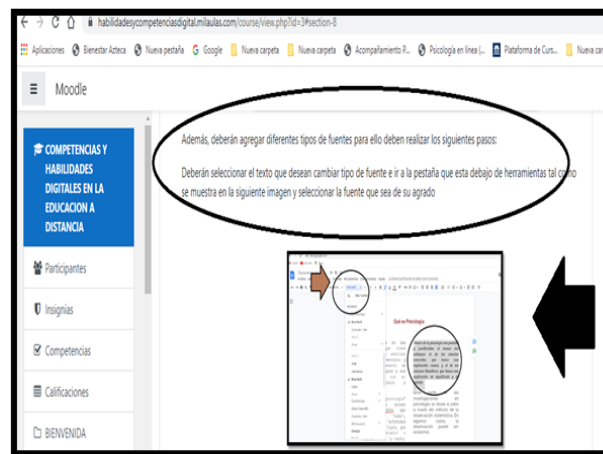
habilidadesycompetenciasdigital.milaulas.com/course/view.php?id=3#section-8

Aplicaciones Bienestar Azteca Nueva pestaña Google Nueva carpeta Nueva carpeta Acompañamiento P... Psicología en línea (... Plataforma de Curs... Nueva car

Moodle

COMPETENCIAS Y HABILIDADES DIGITALES EN LA EDUCACION A DISTANCIA

Participantes

Insignias

Competencias

Calificaciones

BIENVENIDA

Además, deberán agregar diferentes tipos de fuentes para ello deben realizar los siguientes pasos:

Deberán seleccionar el texto que desean cambiar tipo de fuente e ir a la pestaña que esta debajo de herramientas tal como se muestra en la siguiente imagen y seleccionar la fuente que sea de su agrado

Qué es Psicología

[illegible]